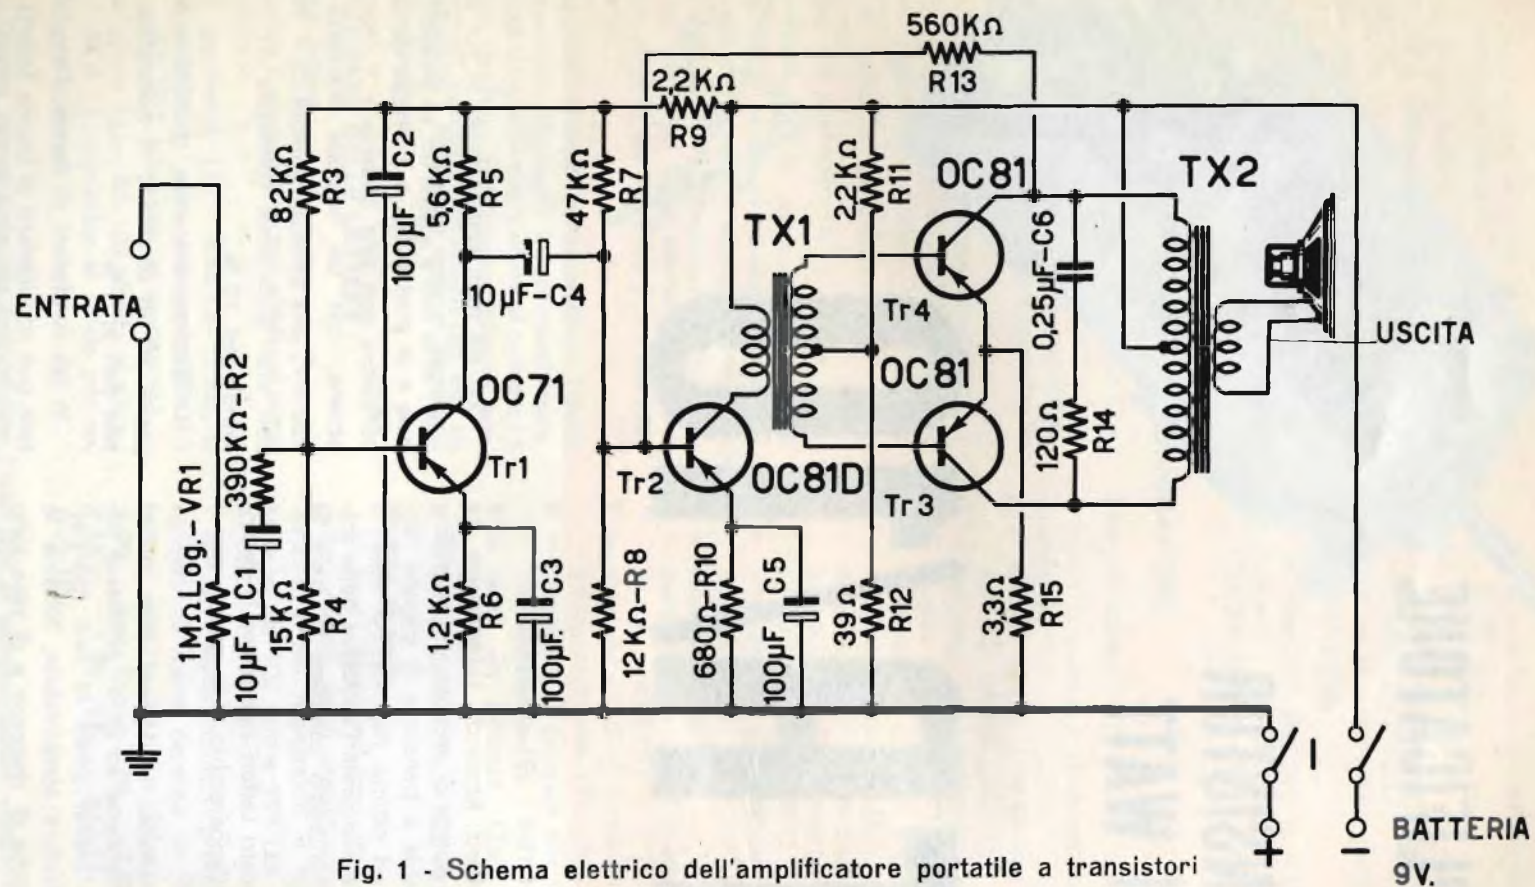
560KΩ
R13
2,2KΩ
R9
82KΩ
R3
100μF
C2
5,6KΩ
R5
47KΩ
R7
10μF-C4
22KΩ
R11
OC81
TX1
TX2
0,25μF-C6
Tr4
USCITA
ENTRATA
390KΩ-R2
OC71
OC81
Tr1
Tr2
OC81D
Tr3
120Ω
R14
1MΩLog.-VR1
10μF
C1
15KΩ
R4
1,2KΩ
R6
100μF
C3
12KΩ-R8
680Ω-R10
100μF
C5
39Ω
R12
3,3Ω
R15
I
+
–
BATTERIA
9V.
Fig. 1 - Schema elettrico dell'amplificatore portatile a transistori